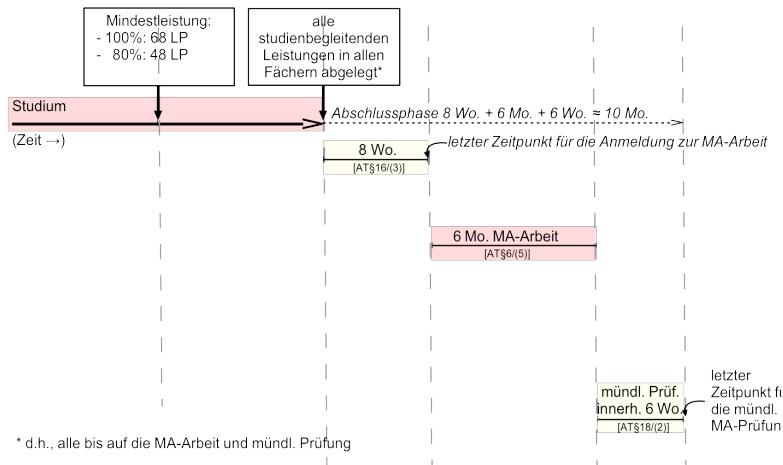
Mindestleistung:
- 100%: 68 LP
- 80%: 48 LP

alle studienbegleitenden Leistungen in allen Fächern abgelegt*

Studium

(Zeit →)

Abschlussphase 8 Wo. + 6 Mo. + 6 Wo. ≈ 10 Mo.

8 Wo.
[AT§16/(3)]

letzter Zeitpunkt für die Anmeldung zur MA-Arbeit

6 Mo. MA-Arbeit
[AT§6/(5)]

mündl. Prüf. innerh. 6 Wo.
[AT§18/(2)]

letzter Zeitpunkt fü die mündl. MA-Prüfun

* d.h., alle bis auf die MA-Arbeit und mündl. Prüfung